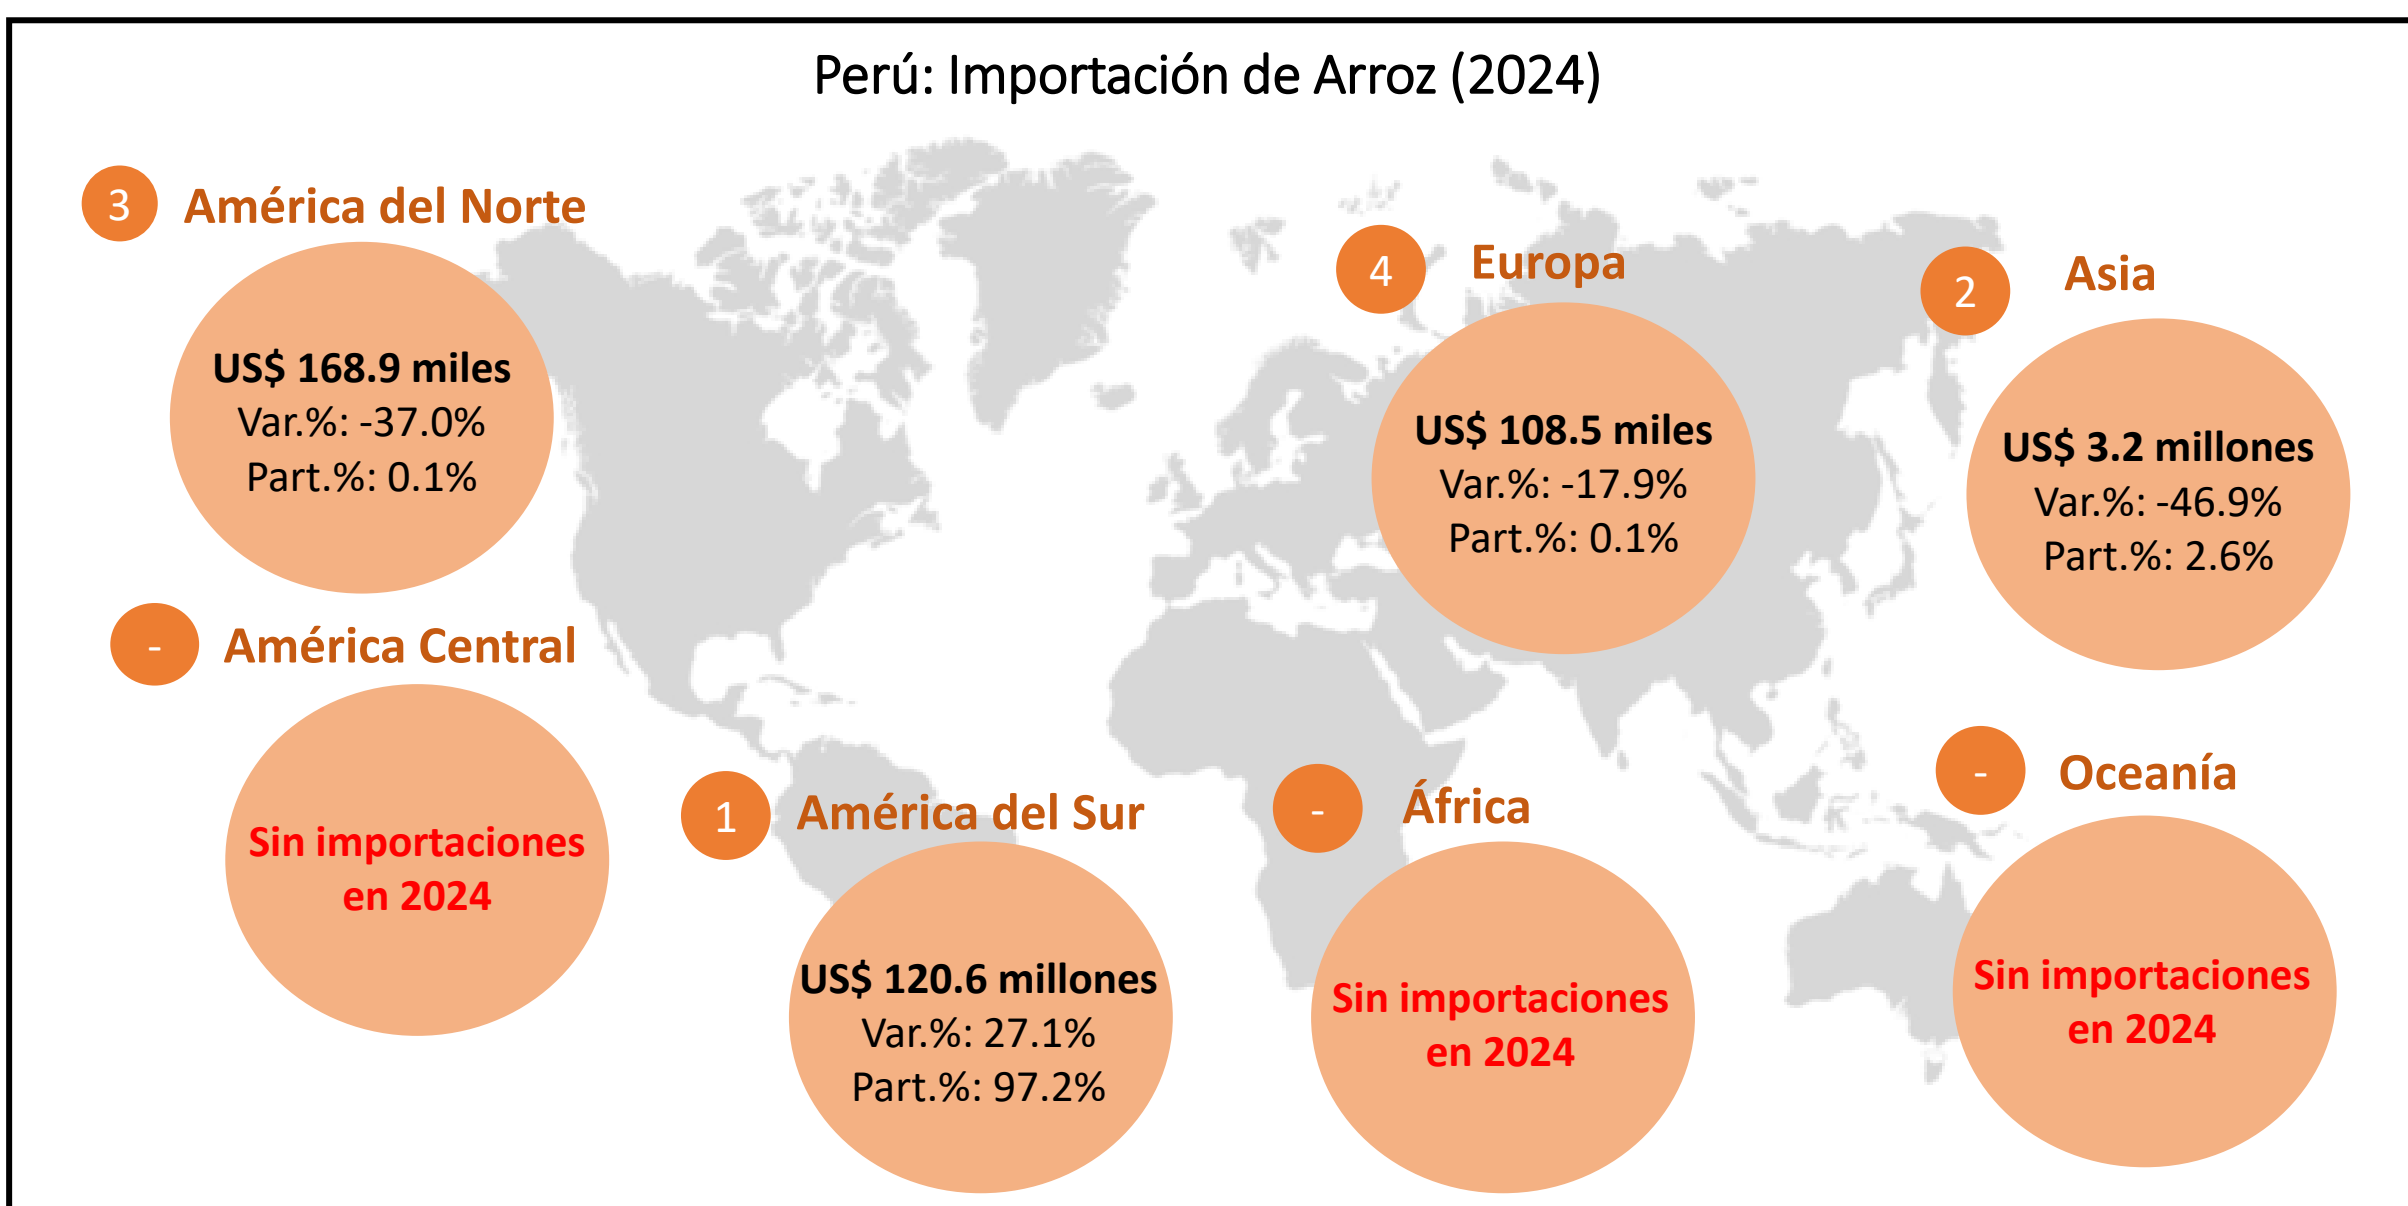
Perú: Importación de Arroz (2024)

3 América del Norte

US$ 168.9 miles
Var.%: -37.0%
Part.%: 0.1%

4 Europa

US$ 108.5 miles
Var.%: -17.9%
Part.%: 0.1%

2 Asia

US$ 3.2 millones
Var.%: -46.9%
Part.%: 2.6%

- América Central

Sin importaciones en 2024

1 América del Sur

US$ 120.6 millones
Var.%: 27.1%
Part.%: 97.2%

- África

Sin importaciones en 2024

- Oceanía

Sin importaciones en 2024